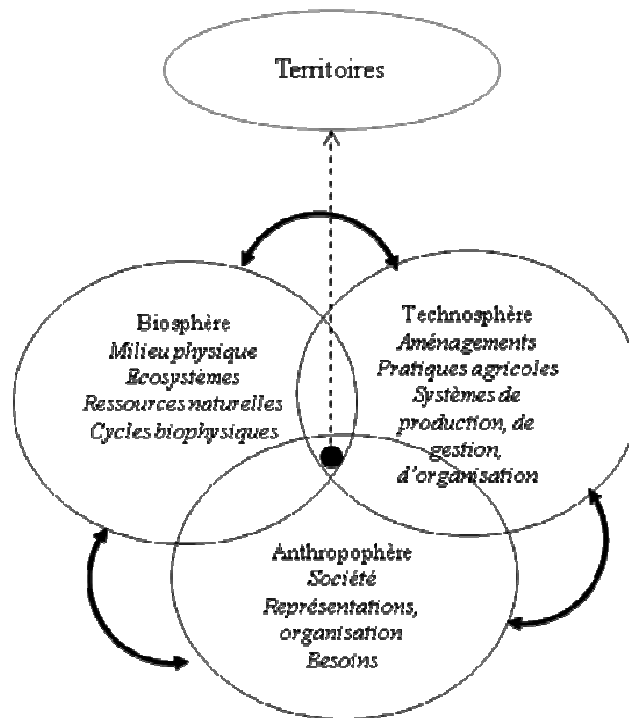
Territoires

Biosphère
Milieu physique
Ecosystèmes
Ressources naturelles
Cycles biophysiques

Technosphère
Aménagements
Pratiques agricoles
Systèmes de production, de gestion, d'organisation

Anthropophère
Société
Représentations, organisation
Besoins